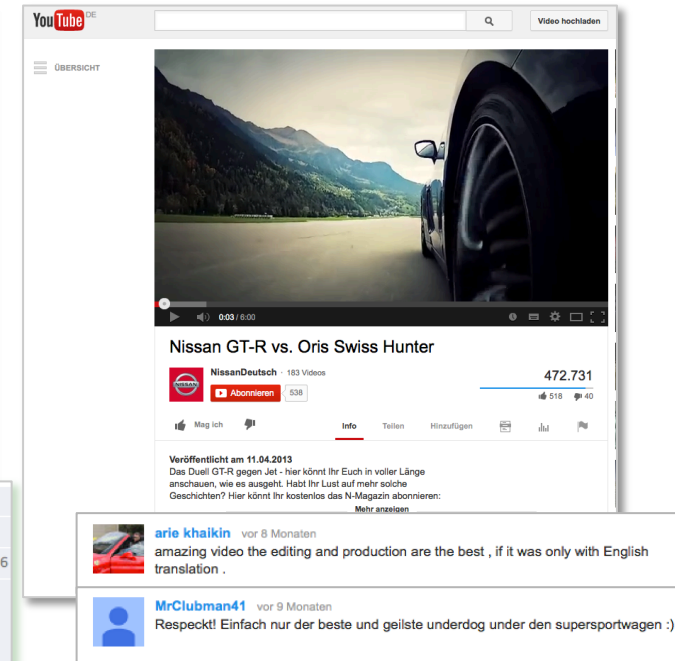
YouTube DE

Video hochladen

ÜBERSICHT

0:03 / 6:00

Nissan GT-R vs. Oris Swiss Hunter

NissanDeutsch · 183 Videos

Abonnieren 538

472.731

518 40

Mag ich

Info Teilen Hinzufügen

Veröffentlicht am 11.04.2013
Das Duell GT-R gegen Jet - hier könnt Ihr Euch in voller Länge anschauen, wie es ausgeht. Habt Ihr Lust auf mehr solche Geschichten? Hier könnt Ihr kostenlos das N-Magazin abonnieren:

Mehr anzeigen

arie khalkin vor 8 Monaten
amazing video the editing and production are the best , if it was only with English translation .

MrClubman41 vor 9 Monaten
Respeckt! Einfach nur der beste und geilste underdog under den supersportwagen :)

6